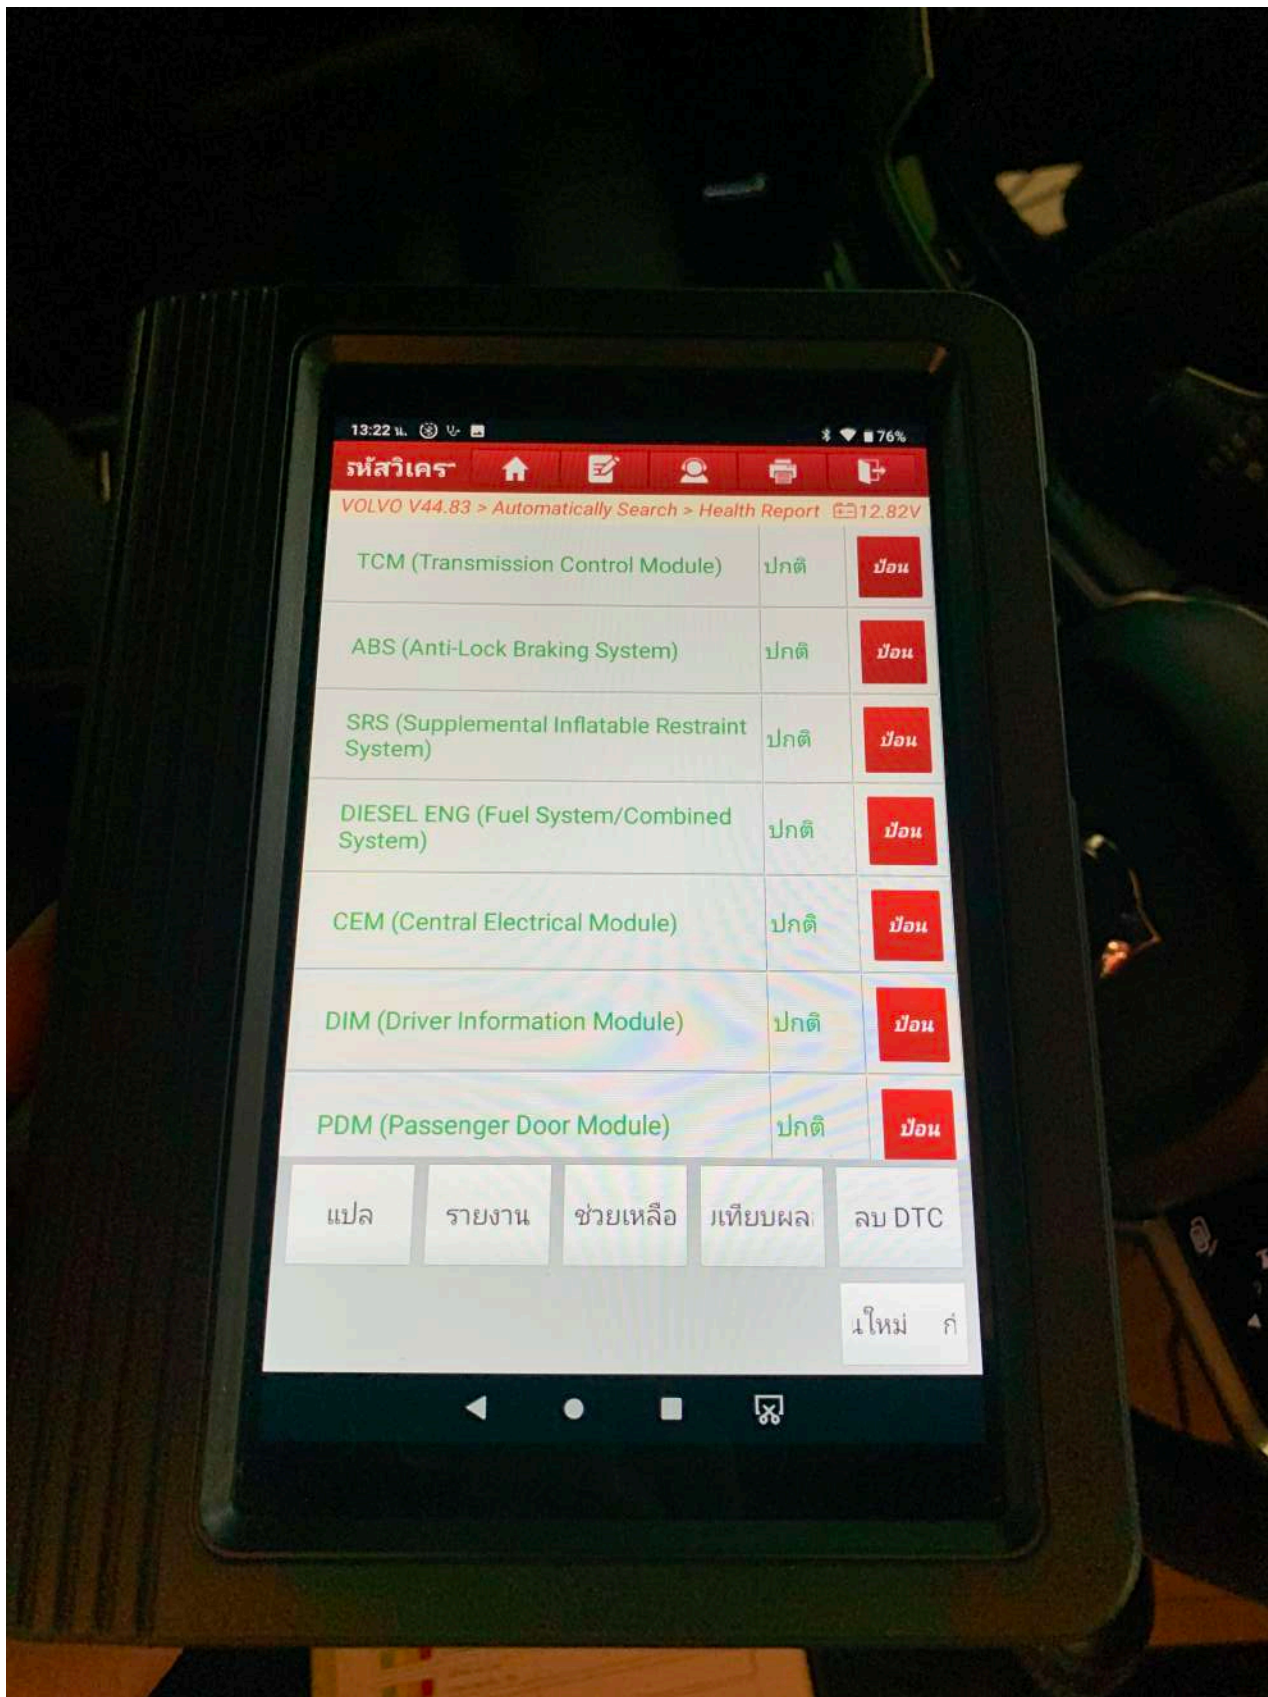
13:22 น. 76%

รหัสวิเครา

VOLVO V44.83 > Automatically Search > Health Report 12.82V

| | | |
|---|---|---|
| TCM (Transmission Control Module) | ปกติ | ป้อน |
| ABS (Anti-Lock Braking System) | ปกติ | ป้อน |
| SRS (Supplemental Inflatable Restraint System) | ปกติ | ป้อน |
| DIESEL ENG (Fuel System/Combined System) | ปกติ | ป้อน |
| CEM (Central Electrical Module) | ปกติ | ป้อน |
| DIM (Driver Information Module) | ปกติ | ป้อน |
| PDM (Passenger Door Module) | ปกติ | ป้อน |

แปล

รายงาน

ช่วยเหลือ

เทียบผล

ลบ DTC

ใหม่ ก่